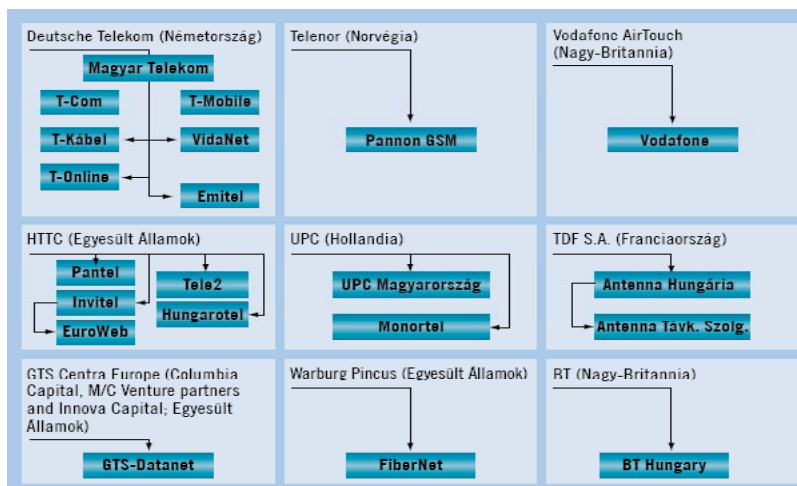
Deutsche Telekom (Németország)

Magyar Telekom

T-Com

T-Mobile

T-Kábel

VidaNet

T-Online

Emitel

Telenor (Norvégia)

Pannon GSM

Vodafone AirTouch (Nagy-Britannia)

Vodafone

HTTC (Egyesült Államok)

Pantel

Tele2

Invitel

Hungarotel

EuroWeb

UPC (Hollandia)

UPC Magyarország

Monortel

TDF S.A. (Franciaország)

Antenna Hungária

Antenna Távk. Szolg.

GTS Centra Europe (Columbia Capital, M/C Venture partners and Innova Capital; Egyesült Államok)

GTS-Datanet

Warburg Pincus (Egyesült Államok)

FiberNet

BT (Nagy-Britannia)

BT Hungary